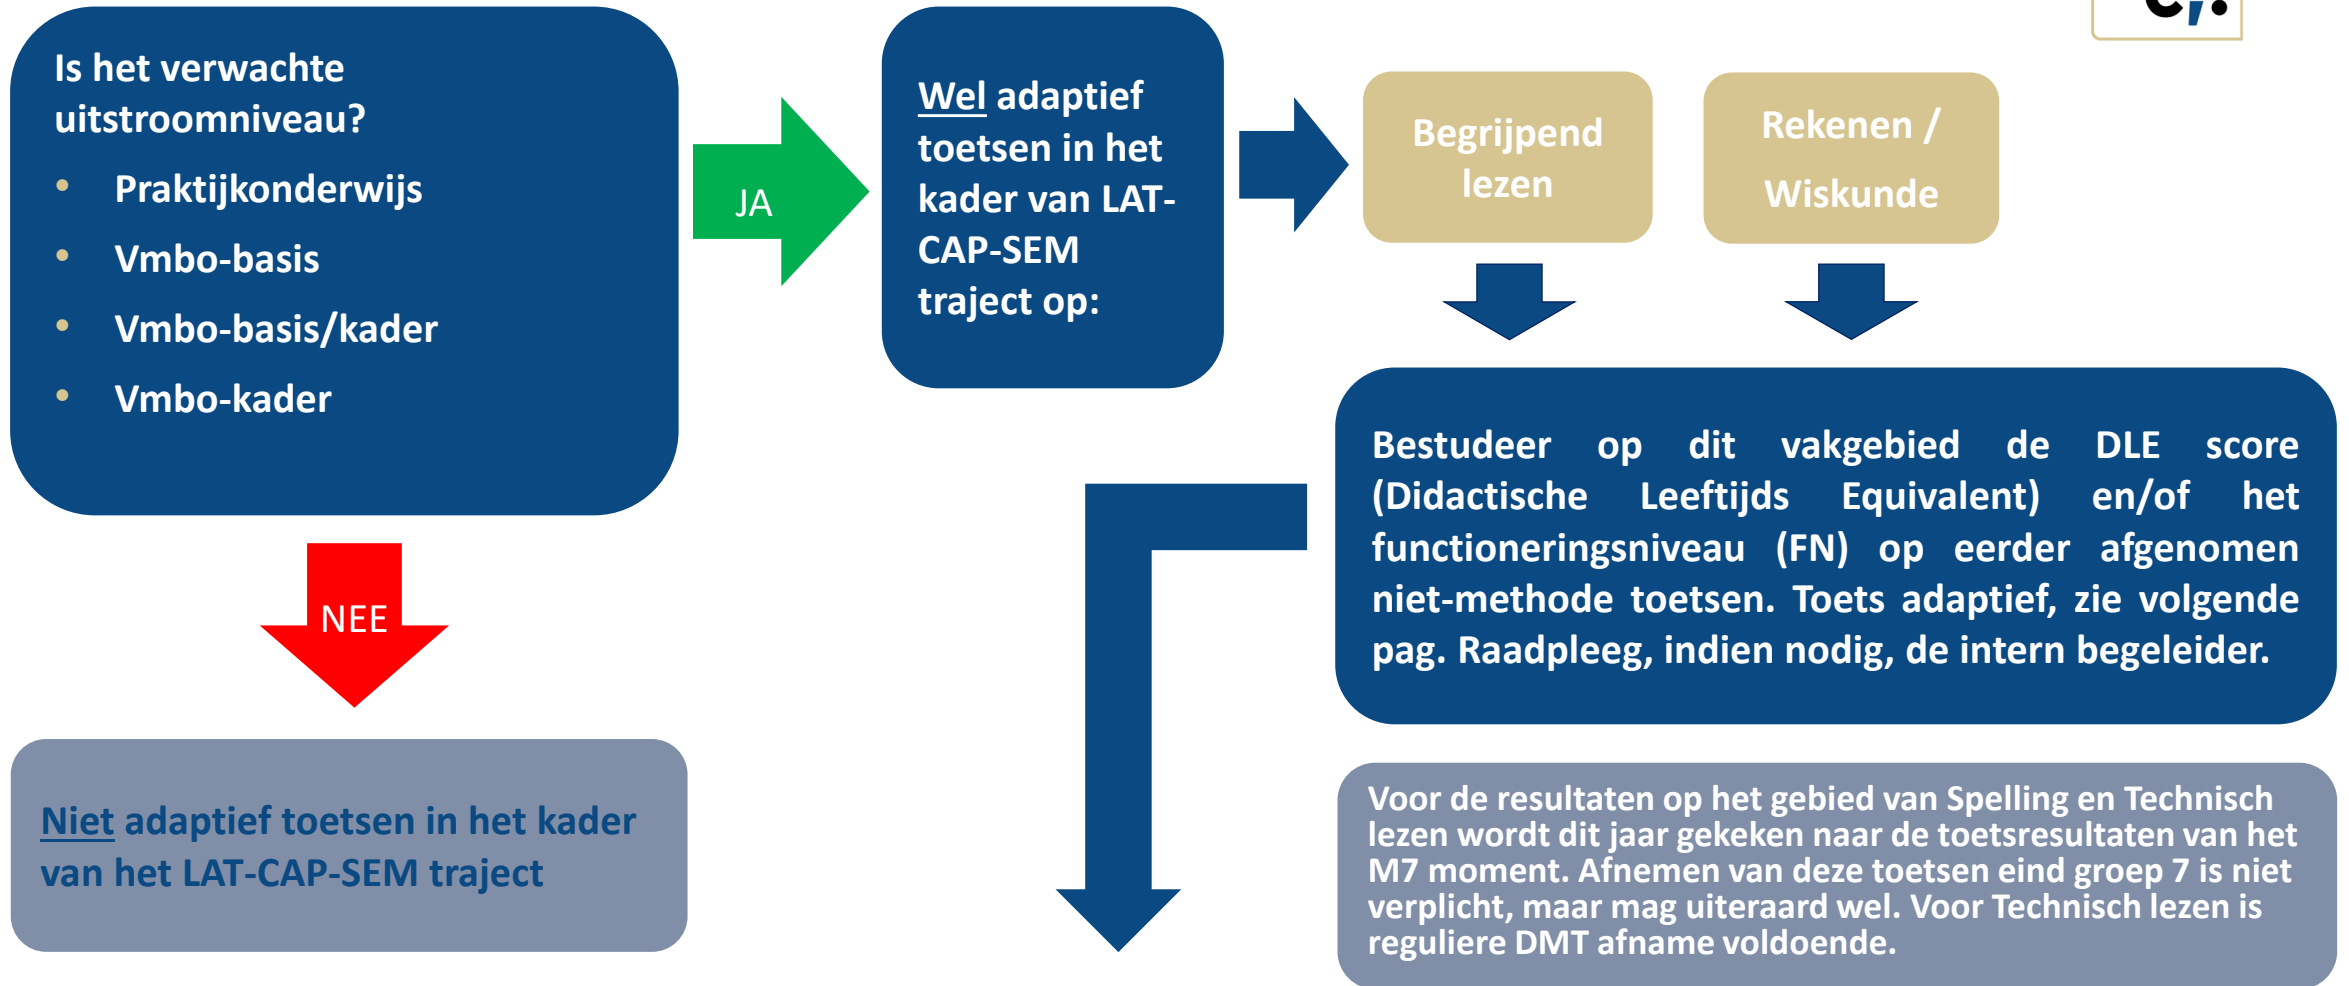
Is het verwachte uitstroomniveau?
- Praktijkonderwijs
- Vmbo-basis
- Vmbo-basis/kader
- Vmbo-kader

JA

Wel adaptief toetsen in het kader van LAT-CAP-SEM traject op:

Begrijpend lezen

Rekenen / Wiskunde

Bestudeer op dit vakgebied de DLE score (Didactische Leeftijds Equivalent) en/of het functioneringsniveau (FN) op eerder afgenomen niet-methode toetsen. Toets adaptief, zie volgende pag. Raadpleeg, indien nodig, de intern begeleider.

NEE

Niet adaptief toetsen in het kader van het LAT-CAP-SEM traject

Voor de resultaten op het gebied van Spelling en Technisch lezen wordt dit jaar gekeken naar de toetsresultaten van het M7 moment. Afnemen van deze toetsen eind groep 7 is niet verplicht, maar mag uiteraard wel. Voor Technisch lezen is reguliere DMT afname voldoende.